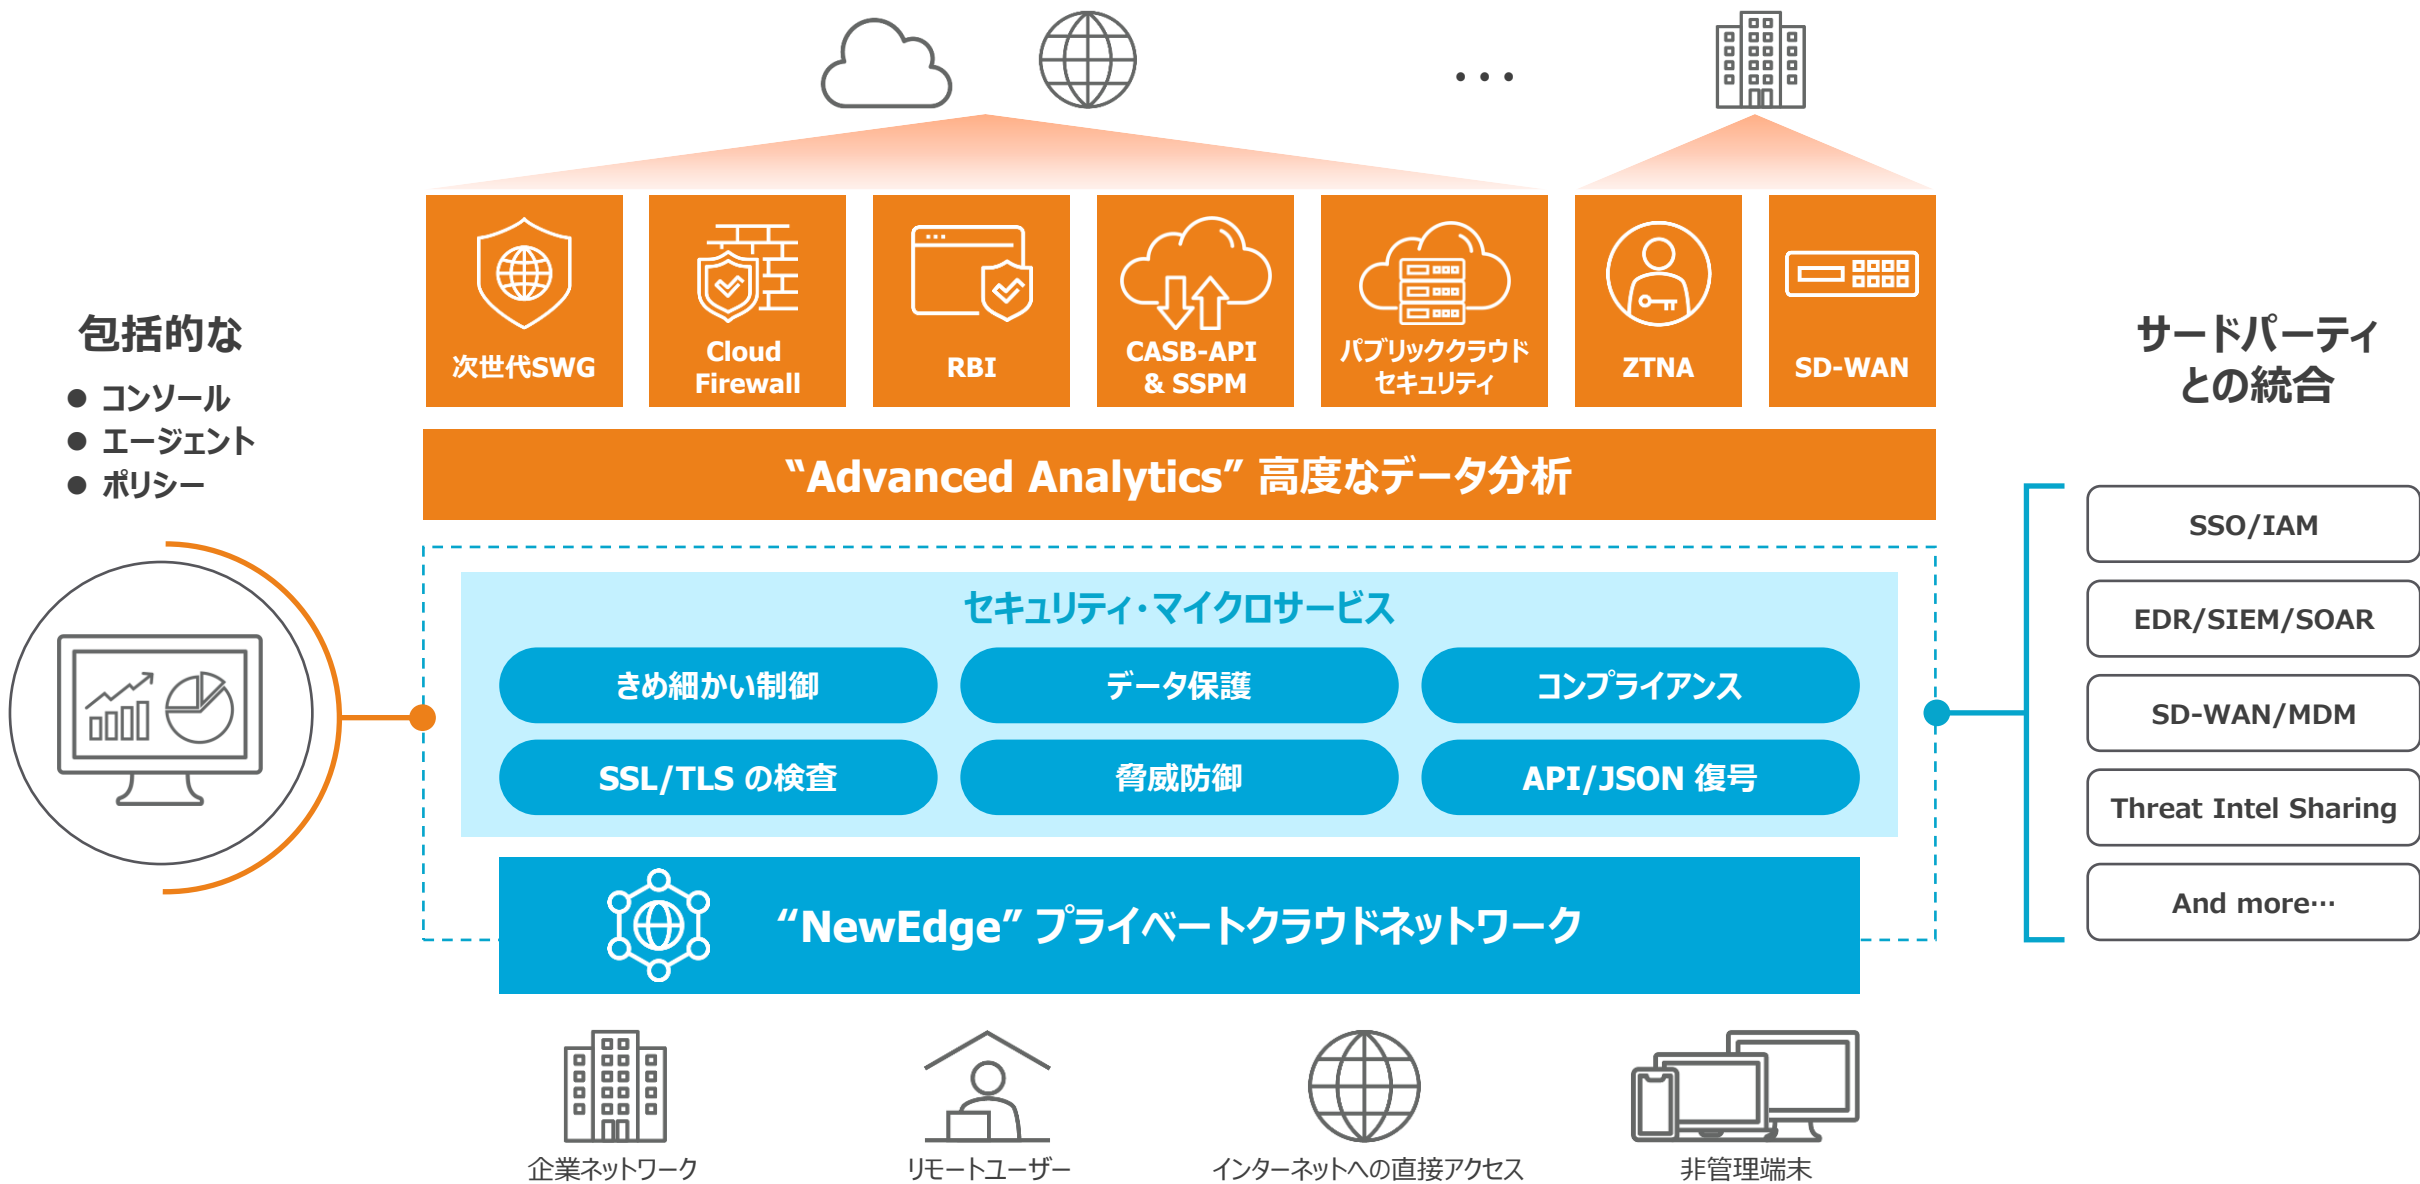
• • •

包括的な

● コンソール
● エージェント
● ポリシー

次世代SWG

Cloud Firewall

RBI

CASB-API & SSPM

パブリッククラウドセキュリティ

ZTNA

SD-WAN

サードパーティとの統合

“Advanced Analytics” 高度なデータ分析

セキュリティ・マイクロサービス

きめ細かい制御

データ保護

コンプライアンス

SSL/TLS の検査

脅威防御

API/JSON 復号

SSO/IAM

EDR/SIEM/SOAR

SD-WAN/MDM

Threat Intel Sharing

And more…

“NewEdge” プライベートクラウドネットワーク

企業ネットワーク

リモートユーザー

インターネットへの直接アクセス

非管理端末